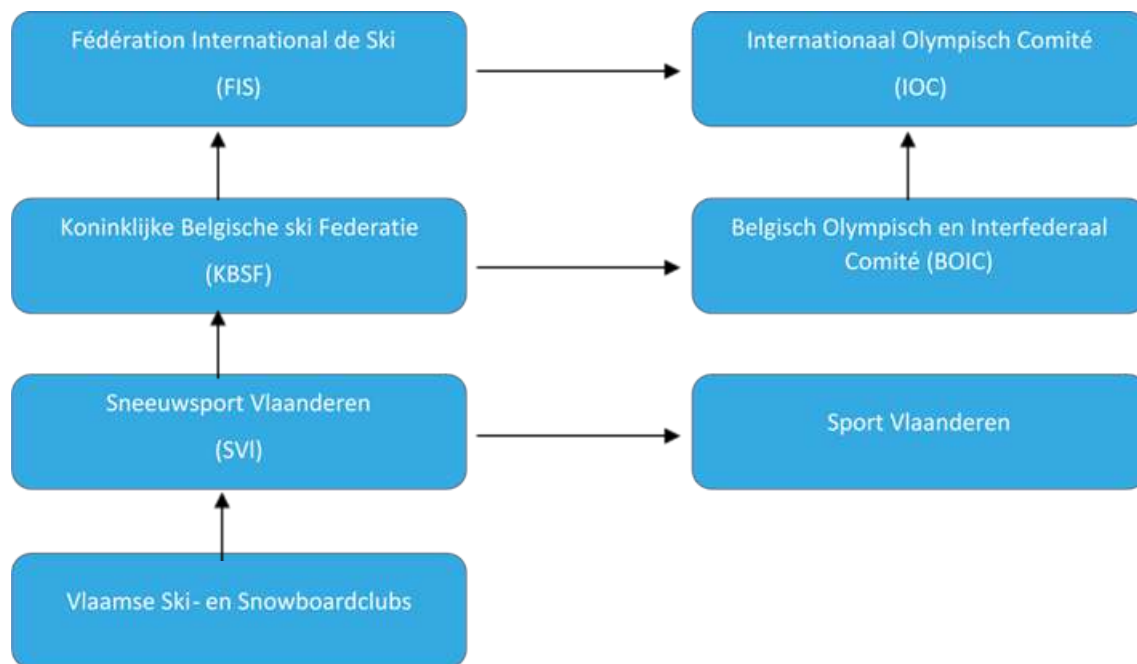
Fédération International de Ski
(FIS)

Internationaal Olympisch Comité
(IOC)

Koninklijke Belgische ski Federatie
(KBSF)

Belgisch Olympisch en Interfederaal Comité (BOIC)

Sneeuwsport Vlaanderen
(SVl)

Sport Vlaanderen

Vlaamse Ski- en Snowboardclubs